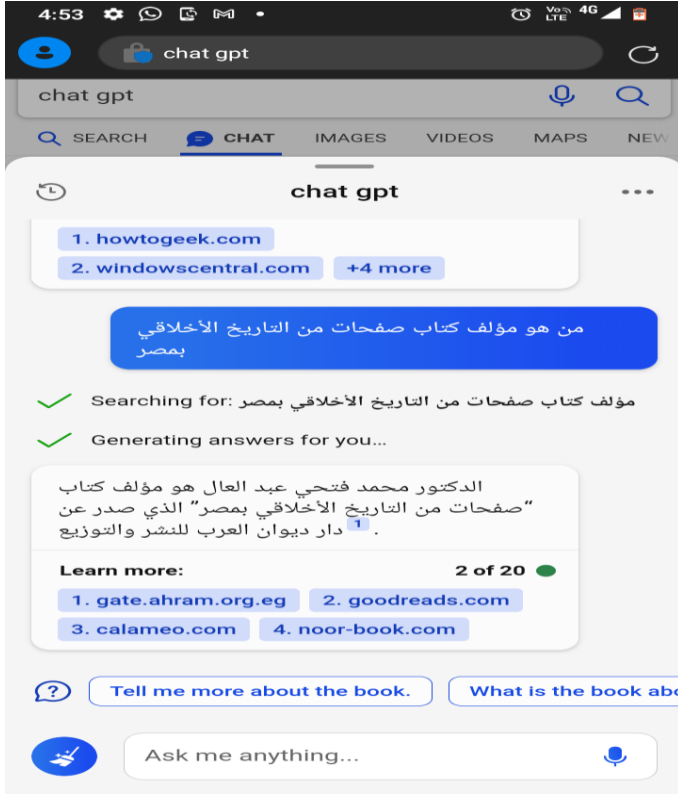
4:53

Vo LTE 4G

chat gpt

chat gpt

SEARCH CHAT IMAGES VIDEOS MAPS NEW

chat gpt

1. howtogeek.com
2. windowscentral.com +4 more

من هو مؤلف كتاب صفحات من التاريخ الأخلاقي بمصر

Searching for: مؤلف كتاب صفحات من التاريخ الأخلاقي بمصر

Generating answers for you...

الدكتور محمد فتحي عبد العال هو مؤلف كتاب "صفحات من التاريخ الأخلاقي بمصر" الذي صدر عن دار ديوان العرب للنشر والتوزيع 1 .

Learn more: 2 of 20
1. gate.ahram.org.eg 2. goodreads.com
3. calameo.com 4. noor-book.com

Tell me more about the book. What is the book abo

Ask me anything...